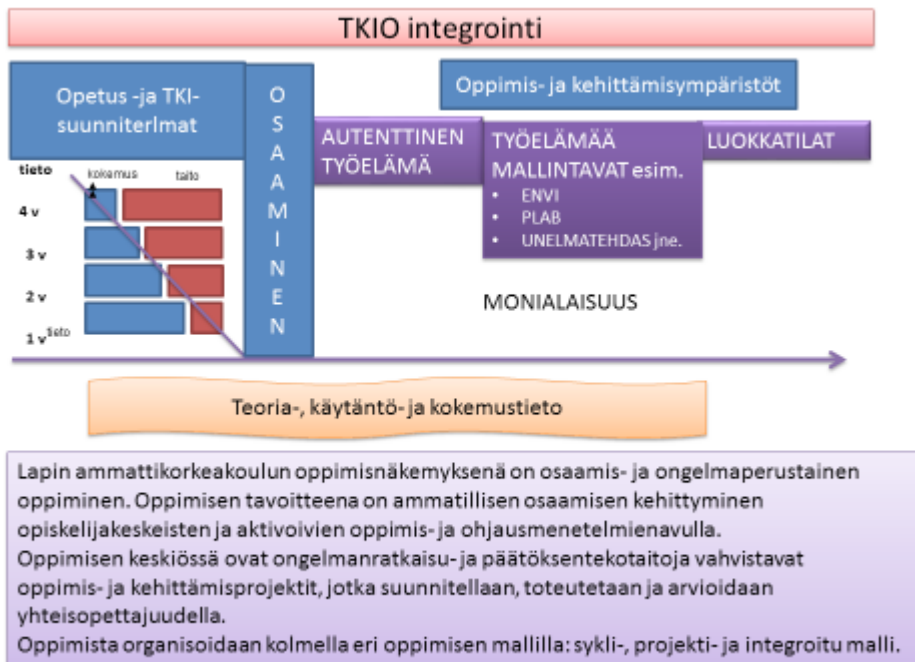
TKIO integrointi

Opetus -ja TKI-suunniterlmat

OSAAMINEN

Oppimis- ja kehittämisympäristöt

AUTENTTINEN TYÖELÄMÄ

TYÖELÄMÄÄ MALLINTAVAT esim.
• ENVI
• PLAB
• UNELMATEHDAS jne.

LUOKKATILAT

tieto
kokemus
taito
4 v
3 v
2 v
1 v tieto

MONIALAISUUS

Teoria-, käytäntö- ja kokemustieto

Lapin ammattikorkeakoulun oppimisnäkemyksenä on osaamis- ja ongelmaperustainen oppiminen. Oppimisen tavoitteena on ammatillisen osaamisen kehittyminen opiskelijakeskeisten ja aktivoivien oppimis- ja ohjausmenetelmienavulla.
Oppimisen keskiössä ovat ongelmanratkaisu- ja päätöksentekotaitoja vahvistavat oppimis- ja kehittämisprojektit, jotka suunnitellaan, toteutetaan ja arvioidaan yhteisopettajuudella.
Oppimista organisoidaan kolmella eri oppimisen mallilla: sykli-, projekti- ja integroitu malli.